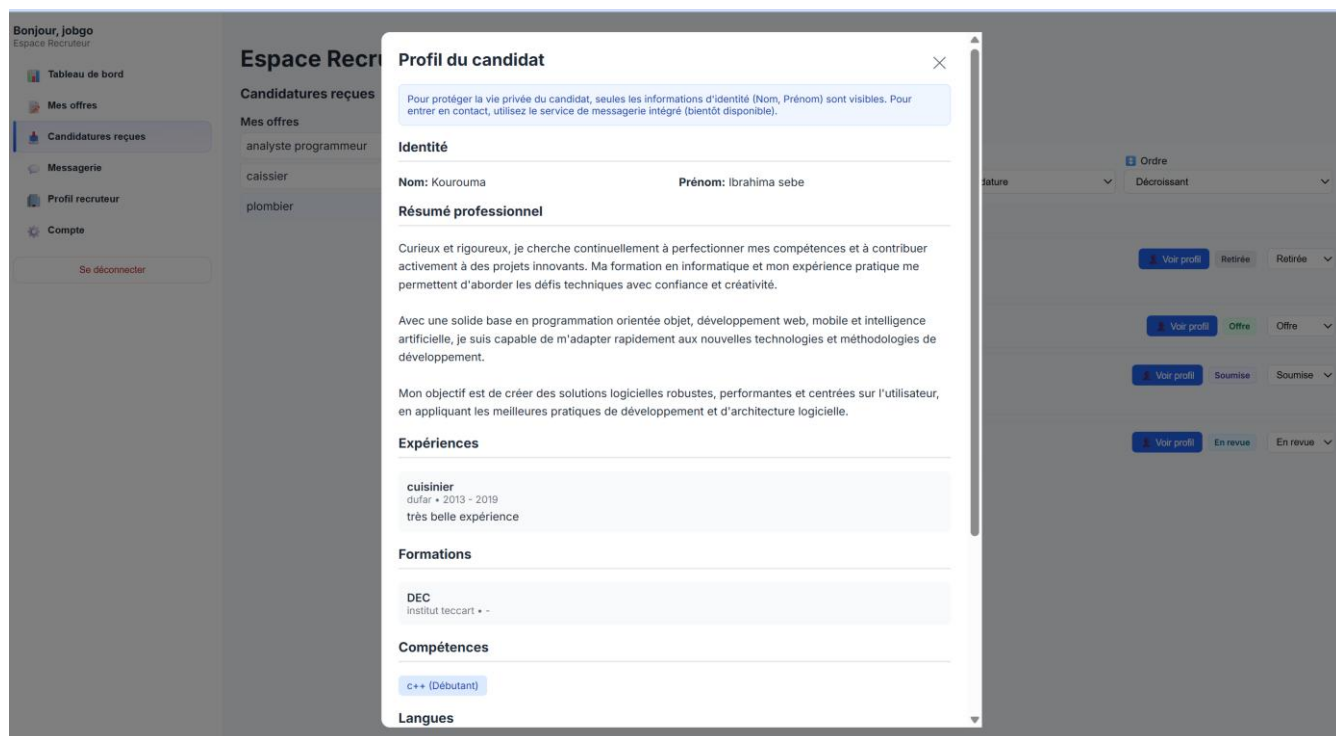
Bonjour, jobgo
Espace Recruteur

Tableau de bord
Mes offres
Candidatures reçues
Messagerie
Profil recruteur
Compte

Se déconnecter

Espace Recru

Candidatures reçues

Mes offres
analyste programmeur
caissier
plombier

Ordre
dature
Décroissant

Voir profil Retirée Retirée
Voir profil Offre Offre
Voir profil Soumise Soumise
Voir profil En revue En revue

Profil du candidat

Pour protéger la vie privée du candidat, seules les informations d'identité (Nom, Prénom) sont visibles. Pour entrer en contact, utilisez le service de messagerie intégré (bientôt disponible).

Identité

Nom: Kourouma
Prénom: Ibrahima sebe

Résumé professionnel

Curieux et rigoureux, je cherche continuellement à perfectionner mes compétences et à contribuer activement à des projets innovants. Ma formation en informatique et mon expérience pratique me permettent d'aborder les défis techniques avec confiance et créativité.

Avec une solide base en programmation orientée objet, développement web, mobile et intelligence artificielle, je suis capable de m'adapter rapidement aux nouvelles technologies et méthodologies de développement.

Mon objectif est de créer des solutions logicielles robustes, performantes et centrées sur l'utilisateur, en appliquant les meilleures pratiques de développement et d'architecture logicielle.

Expériences

cuisinier
dufar • 2013 - 2019
très belle expérience

Formations

DEC
institut teccart • -

Compétences

c++ (Débutant)

Langues